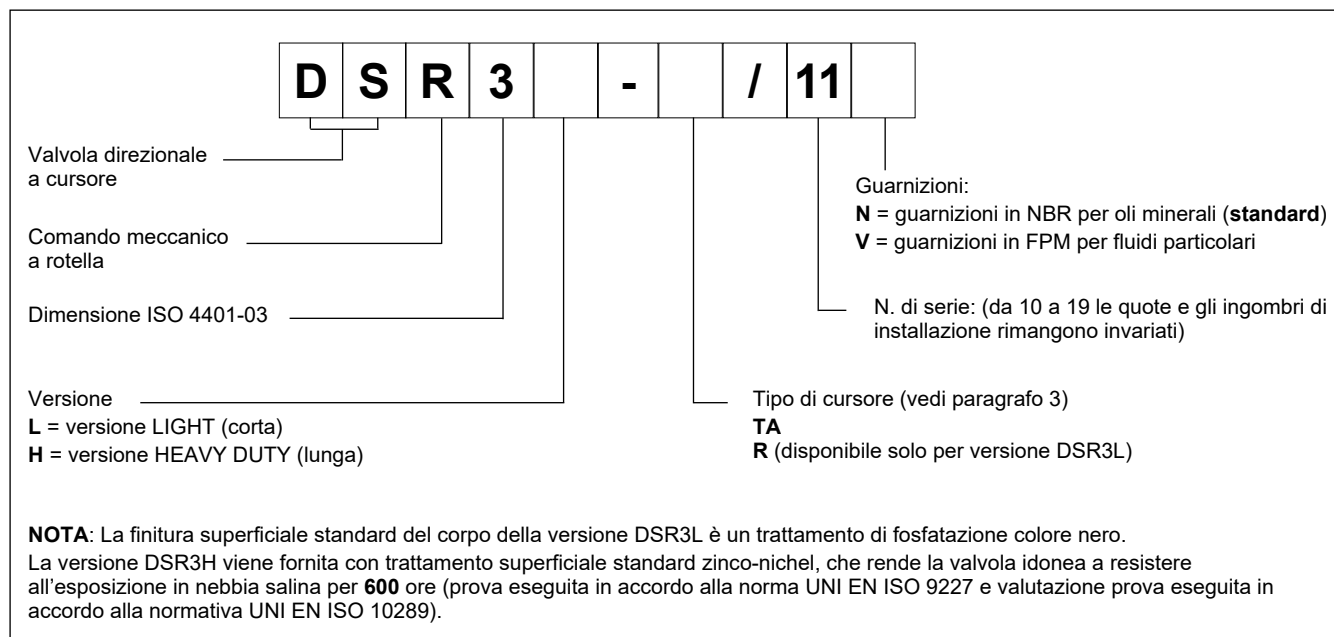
| D | S | R | 3 |  | - |  | / | 11 |  |
|---|---|---|---|---|---|---|---|---|---|

Valvola direzionale a cursore

Comando meccanico a rotella

Dimensione ISO 4401-03

Versione
**L** = versione LIGHT (corta)
**H** = versione HEAVY DUTY (lunga)

Guarnizioni:
**N** = guarnizioni in NBR per oli minerali (**standard**)
**V** = guarnizioni in FPM per fluidi particolari

N. di serie: (da 10 a 19 le quote e gli ingombri di installazione rimangono invariati)

Tipo di cursore (vedi paragrafo 3)
**TA**
**R** (disponibile solo per versione DSR3L)

**NOTA**: La finitura superficiale standard del corpo della versione DSR3L è un trattamento di fosfatazione colore nero.
La versione DSR3H viene fornita con trattamento superficiale standard zinco-nichel, che rende la valvola idonea a resistere all’esposizione in nebbia salina per **600** ore (prova eseguita in accordo alla norma UNI EN ISO 9227 e valutazione prova eseguita in accordo alla normativa UNI EN ISO 10289).